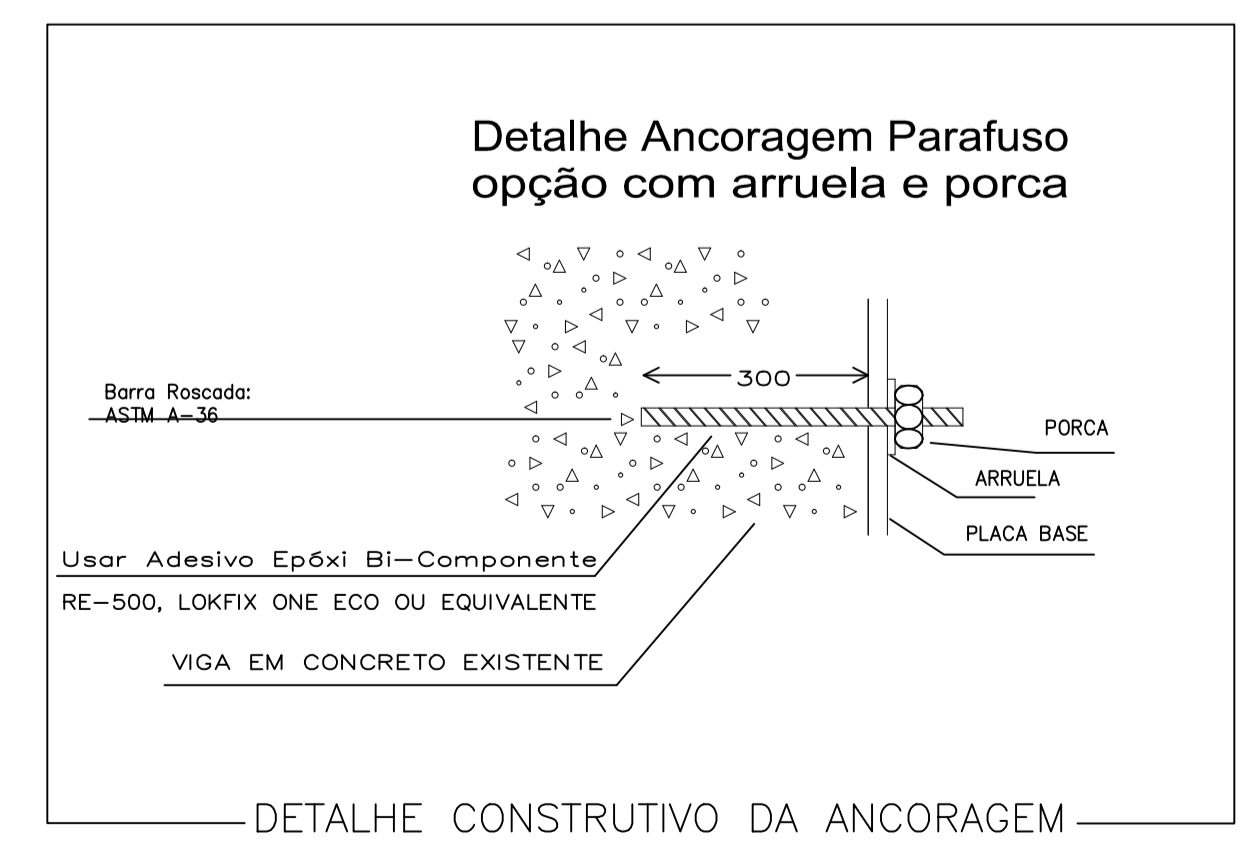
Detalhe Ancoragem Parafuso
opção com arruela e porca

300

Barra Roscada:
ASTM A-36

PORCA

ARRUELA

PLACA BASE

Usar Adesivo Epóxi Bi-Componente

RE-500, LOKFIX ONE ECO OU EQUIVALENTE

VIGA EM CONCRETO EXISTENTE

DETALHE CONSTRUTIVO DA ANCORAGEM